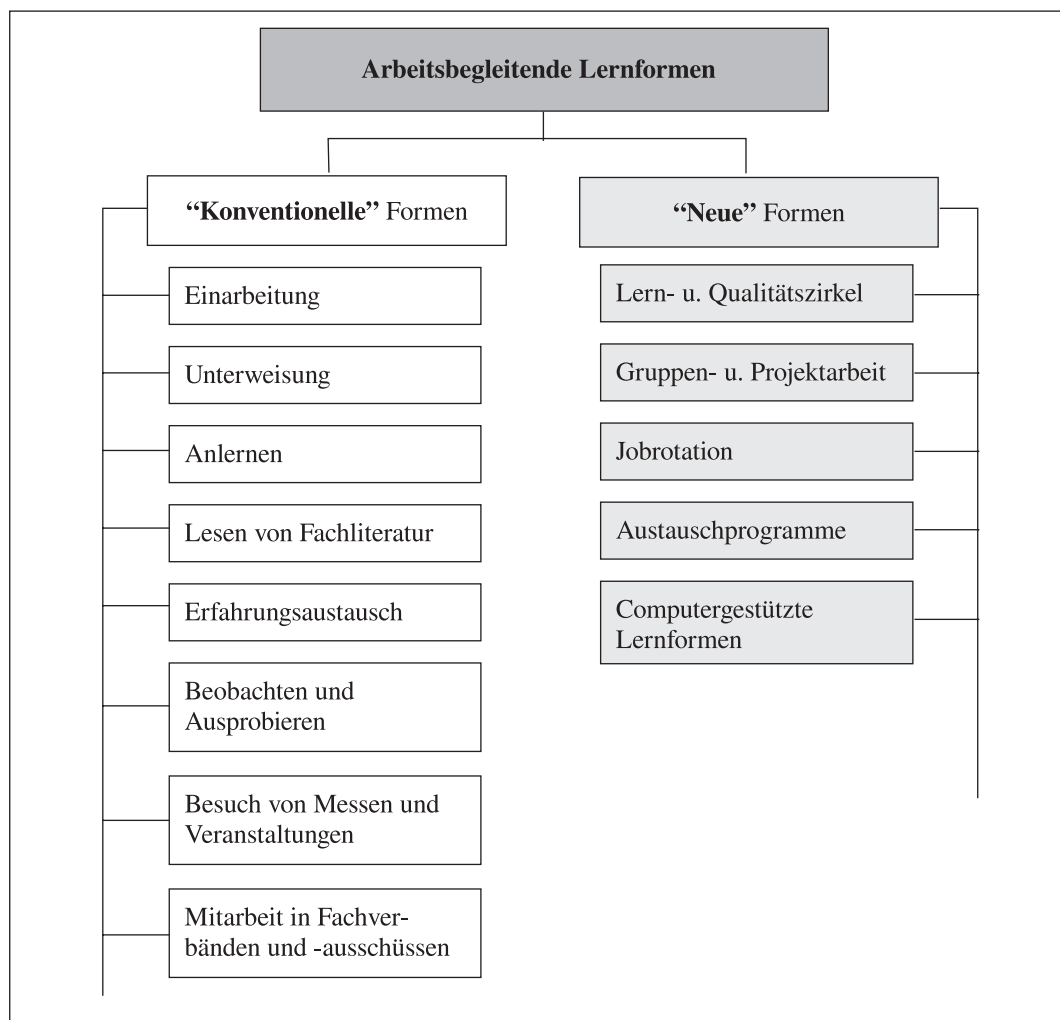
Arbeitsbegleitende Lernformen

"Konventionelle" Formen

Einarbeitung

Unterweisung

Anlernen

Lesen von Fachliteratur

Erfahrungsaustausch

Beobachten und Ausprobieren

Besuch von Messen und Veranstaltungen

Mitarbeit in Fachverbänden und -ausschüssen

"Neue" Formen

Lern- u. Qualitätszirkel

Gruppen- u. Projektarbeit

Jobrotation

Austauschprogramme

Computergestützte Lernformen